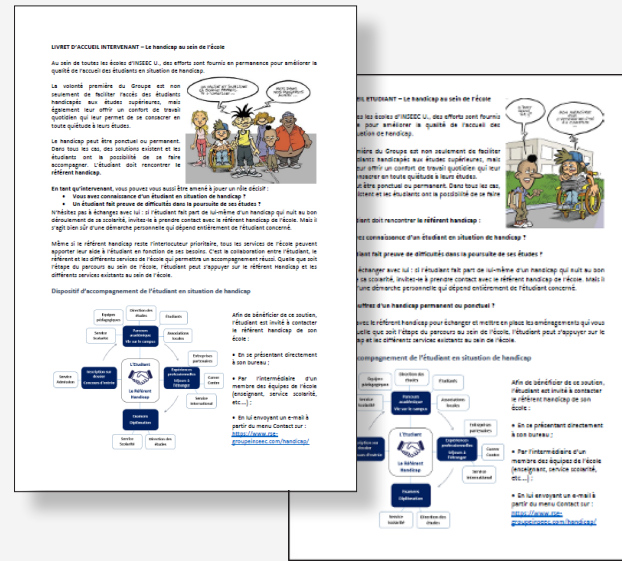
LIVRET D'ACCUEIL INTERVENANT – Le handicap au sein de l'école

Au sein de toutes les écoles d'INSEEC U., des efforts sont fournis en permanence pour améliorer la qualité de l'accueil des étudiants en situation de handicap.

La volonté première du Groupe est non seulement de faciliter l'accès des étudiants handicapés aux études supérieures, mais également leur offrir un confort de travail quotidien qui leur permet de se consacrer en toute quiétude à leurs études.

Le handicap peut être ponctuel ou permanent. Dans tous les cas, des solutions existent et les étudiants ont la possibilité de se faire accompagner. L'étudiant doit rencontrer le référent handicap.

En tant qu'intervenant, vous pouvez vous aussi être amené à jouer un rôle décisif :
• Vous avez connaissance d'un étudiant en situation de handicap ?
• Un étudiant fait preuve de difficultés dans la poursuite de ses études ?

N'hésitez pas à échanger avec lui : si l'étudiant fait part de lui-même d'un handicap qui nuit au bon déroulement de sa scolarité, invitez-le à prendre contact avec le référent handicap de l'école. Mais il s'agit bien sûr d'une démarche personnelle qui dépend entièrement de l'étudiant concerné.

Même si le référent handicap reste l'interlocuteur prioritaire, tous les services de l'école peuvent apporter leur aide à l'étudiant en fonction de ses besoins. C'est la collaboration entre l'étudiant, le référent et les différents services de l'école qui permettra un accompagnement réussi. Quelle que soit l'étape du parcours au sein de l'école, l'étudiant peut s'appuyer sur le référent Handicap et les différents services existants au sein de l'école.

Dispositif d'accompagnement de l'étudiant en situation de handicap

Equipes pédagogiques
Direction des études
Etudiants
Service Scolarité
Parcours académique Vie sur le campus
Associations locales
Entreprises partenaires
Service Admission
Inscription au dossier Concours d'entrée
L'Etudiant
Le Référent Handicap
Expériences professionnelles Séjours à l'étranger
Career Center
Service International
Examens Diplomation
Service Scolarité
Direction des études

Afin de bénéficier de ce soutien, l'étudiant est invité à contacter le référent handicap de son école :

• En se présentant directement à son bureau ;

• Par l'intermédiaire d'un membre des équipes de l'école (enseignant, service scolarité, etc….) ;

• En lui envoyant un e-mail à partir du menu Contact sur : https://www.inseec-groupeinseec.com/handicap/

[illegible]